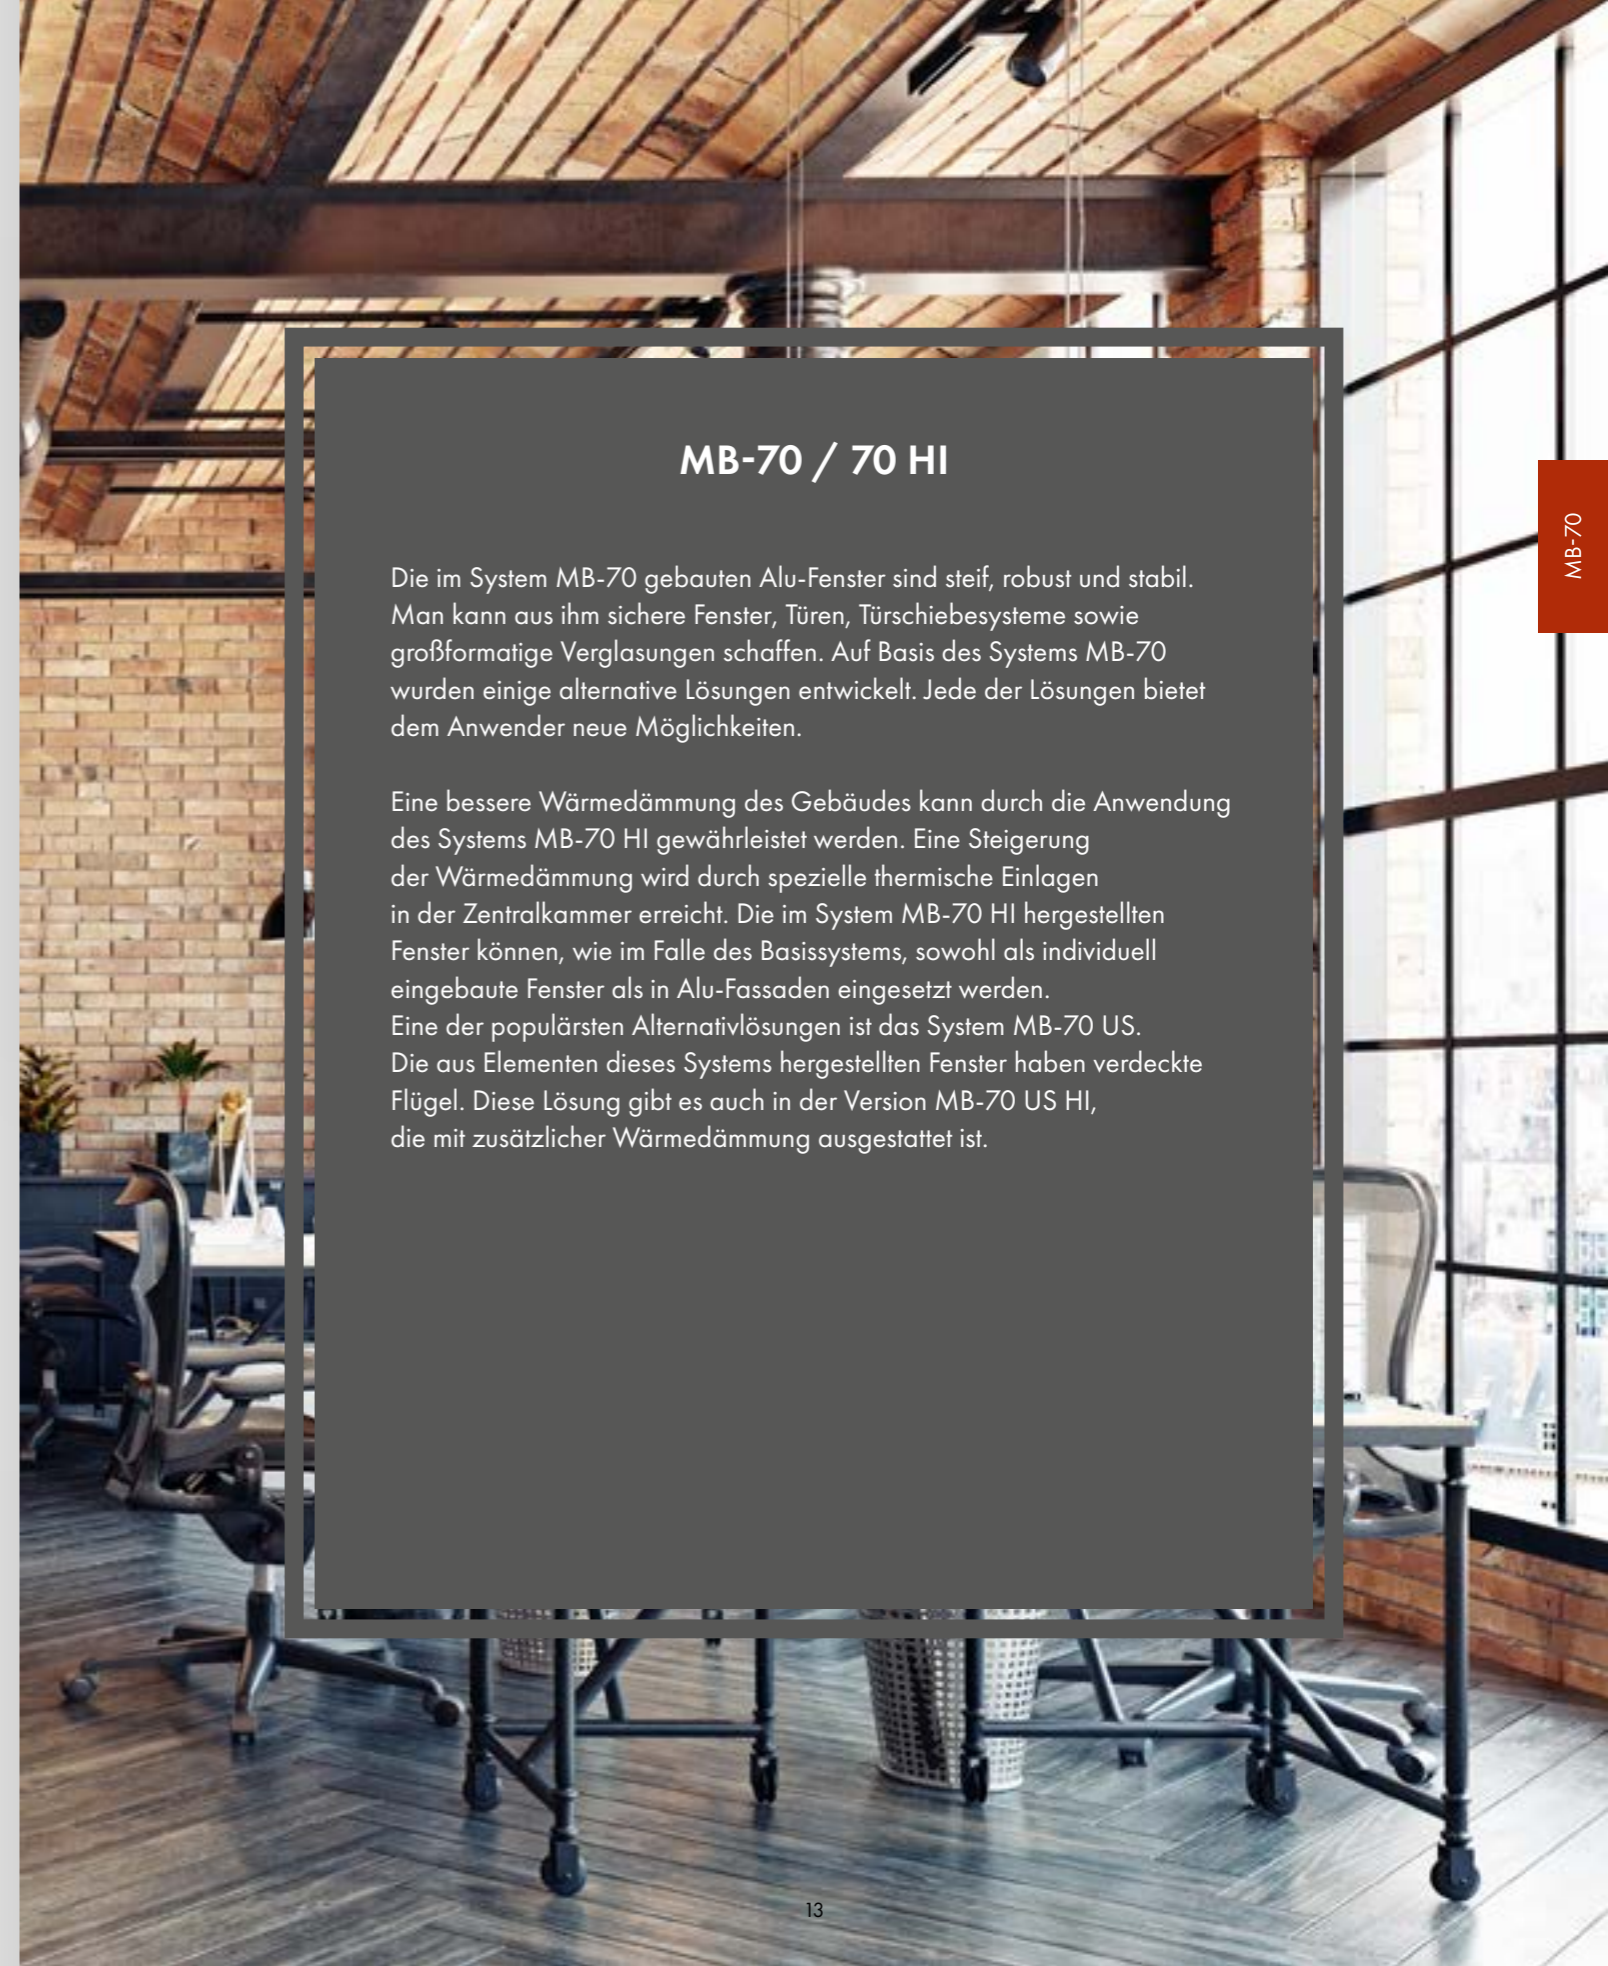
MB-70

MB-70 / 70 HI

Die im System MB-70 gebauten Alu-Fenster sind steif, robust und stabil. Man kann aus ihm sichere Fenster, Türen, Türschiebesysteme sowie großformatige Verglasungen schaffen. Auf Basis des Systems MB-70 wurden einige alternative Lösungen entwickelt. Jede der Lösungen bietet dem Anwender neue Möglichkeiten.

Eine bessere Wärmedämmung des Gebäudes kann durch die Anwendung des Systems MB-70 HI gewährleistet werden. Eine Steigerung der Wärmedämmung wird durch spezielle thermische Einlagen in der Zentralkammer erreicht. Die im System MB-70 HI hergestellten Fenster können, wie im Falle des Basissystems, sowohl als individuell eingebaute Fenster als in Alu-Fassaden eingesetzt werden.
Eine der populärsten Alternativlösungen ist das System MB-70 US.
Die aus Elementen dieses Systems hergestellten Fenster haben verdeckte Flügel. Diese Lösung gibt es auch in der Version MB-70 US HI, die mit zusätzlicher Wärmedämmung ausgestattet ist.

13